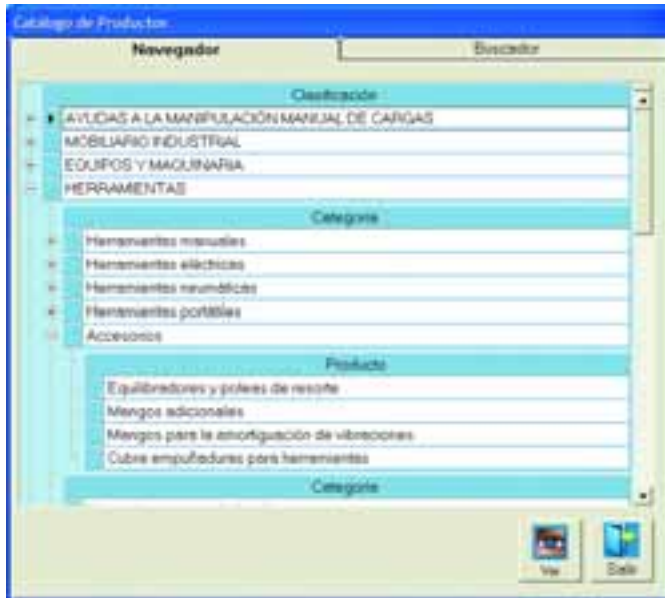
Catalogo de Productos

Navegador

Buscador

Clasificación

AYUDAS A LA MANIPULACIÓN MANUAL DE CARGAS

MOBILIARIO INDUSTRIAL

EQUIPOS Y MAQUINARIA

HERRAMIENTAS

Categoria

Herramientas manuales

Herramientas eléctricas

Herramientas neumáticas

Herramientas portátiles

Accesorios

Producto

Equilibradores y poleas de resorte

Mangos adicionales

Mangos para la amortiguación de vibraciones

Cubre empuñaduras para herramientas

Categoria

Ver

Salir